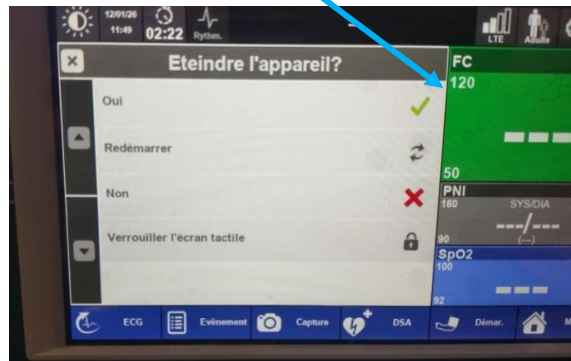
12/01/26
11:49 02:22 Rythm.

LTE Adulte

Eteindre l'appareil?

Oui

Redémarrer

Non

Verrouiller l'écran tactile

FC
120

50

PNI
160 SYS/DIA
---/---
(---)
90

SpO2
100

92

ECG Evènement Capture DSA Démar. M